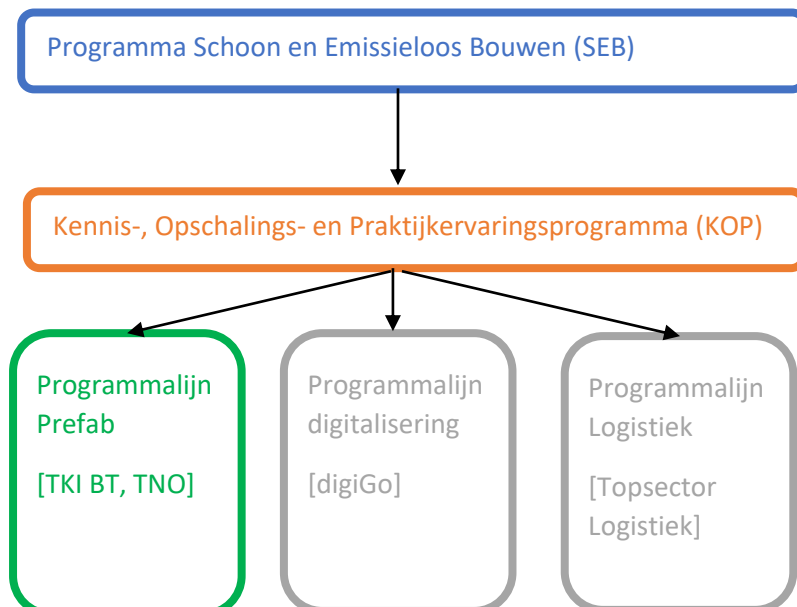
Programma Schoon en Emissieloos Bouwen (SEB)

Kennis-, Opschalings- en Praktijkervaringsprogramma (KOP)

Programmalijn Prefab

[TKI BT, TNO]

Programmalijn digitalisering

[digiGo]

Programmalijn Logistiek

[Topsector Logistiek]